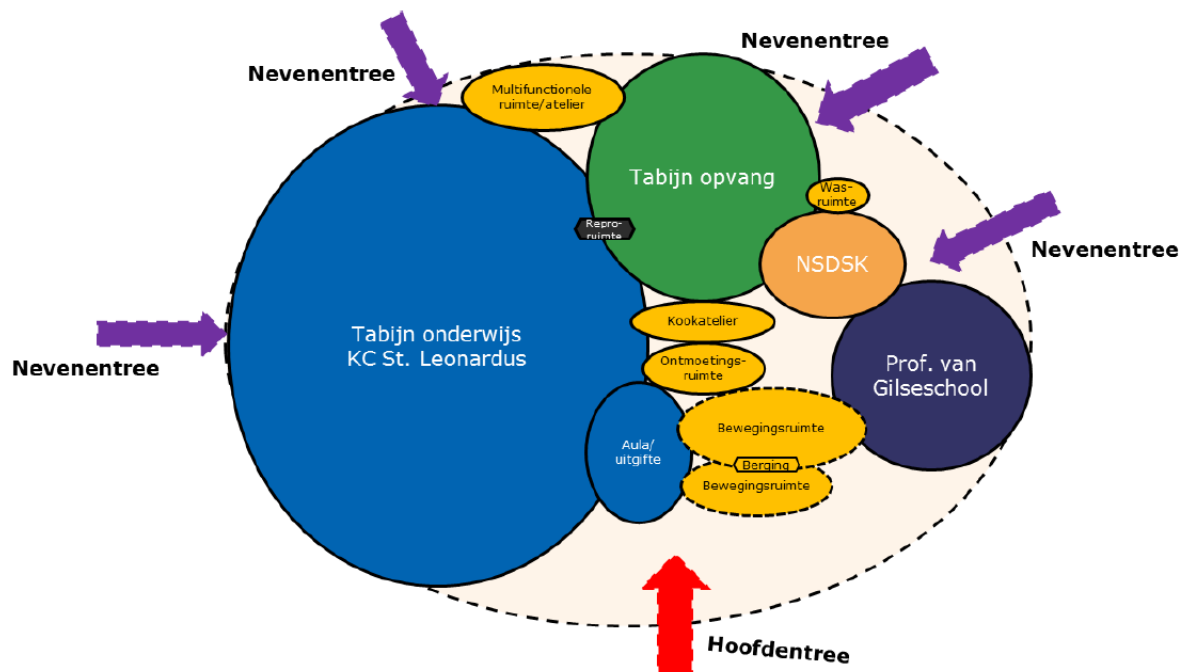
Nevenentree

Multifunctionele ruimte/atelier

Nevenentree

Tabijn opvang

Was-ruimte

Repro-ruimte

NSDSK

Nevenentree

Nevenentree

Tabijn onderwijs KC St. Leonardus

Kookatelier

Ontmoetings-ruimte

Prof. van Gilseschool

Aula/ uitgifte

Bewegingsruimte

Berging

Bewegingsruimte

Hoofdentree